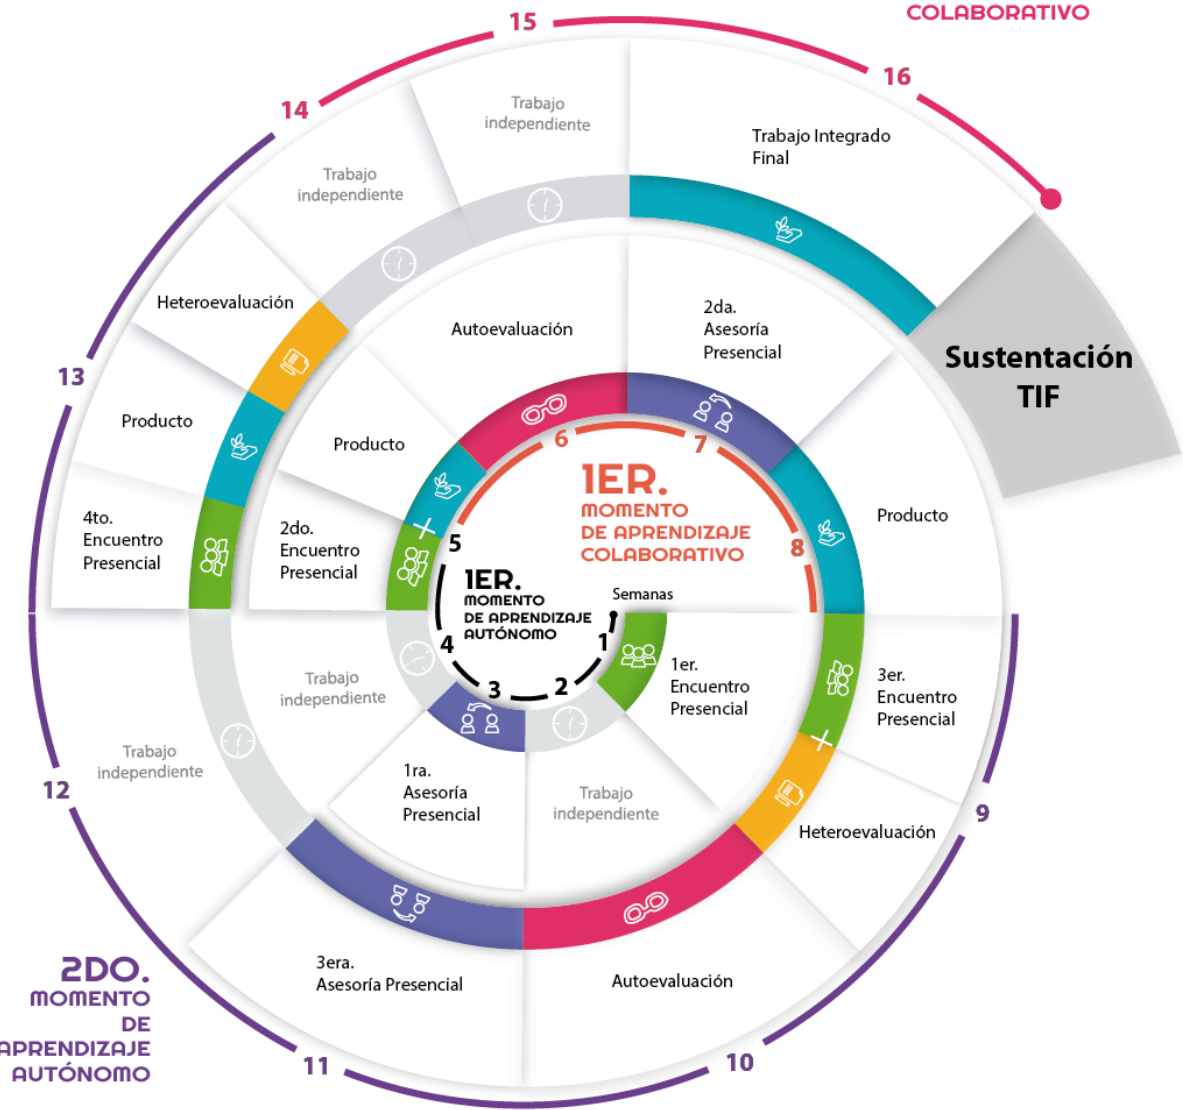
COLABORATIVO

15

16

14

Trabajo independiente

Trabajo Integrado Final

Trabajo independiente

Heteroevaluación

Autoevaluación

2da. Asesoría Presencial

Sustentación TIF

13

Producto

Producto

6

7

1ER. MOMENTO DE APRENDIZAJE COLABORATIVO

Producto

8

4to. Encuentro Presencial

2do. Encuentro Presencial

5

1ER. MOMENTO DE APRENDIZAJE AUTÓNOMO

Semanas

4

1

3

2

1er. Encuentro Presencial

3er. Encuentro Presencial

Trabajo independiente

Trabajo independiente

1ra. Asesoría Presencial

Trabajo independiente

Heteroevaluación

9

12

3era. Asesoría Presencial

Autoevaluación

2DO. MOMENTO DE APRENDIZAJE AUTÓNOMO

11

10